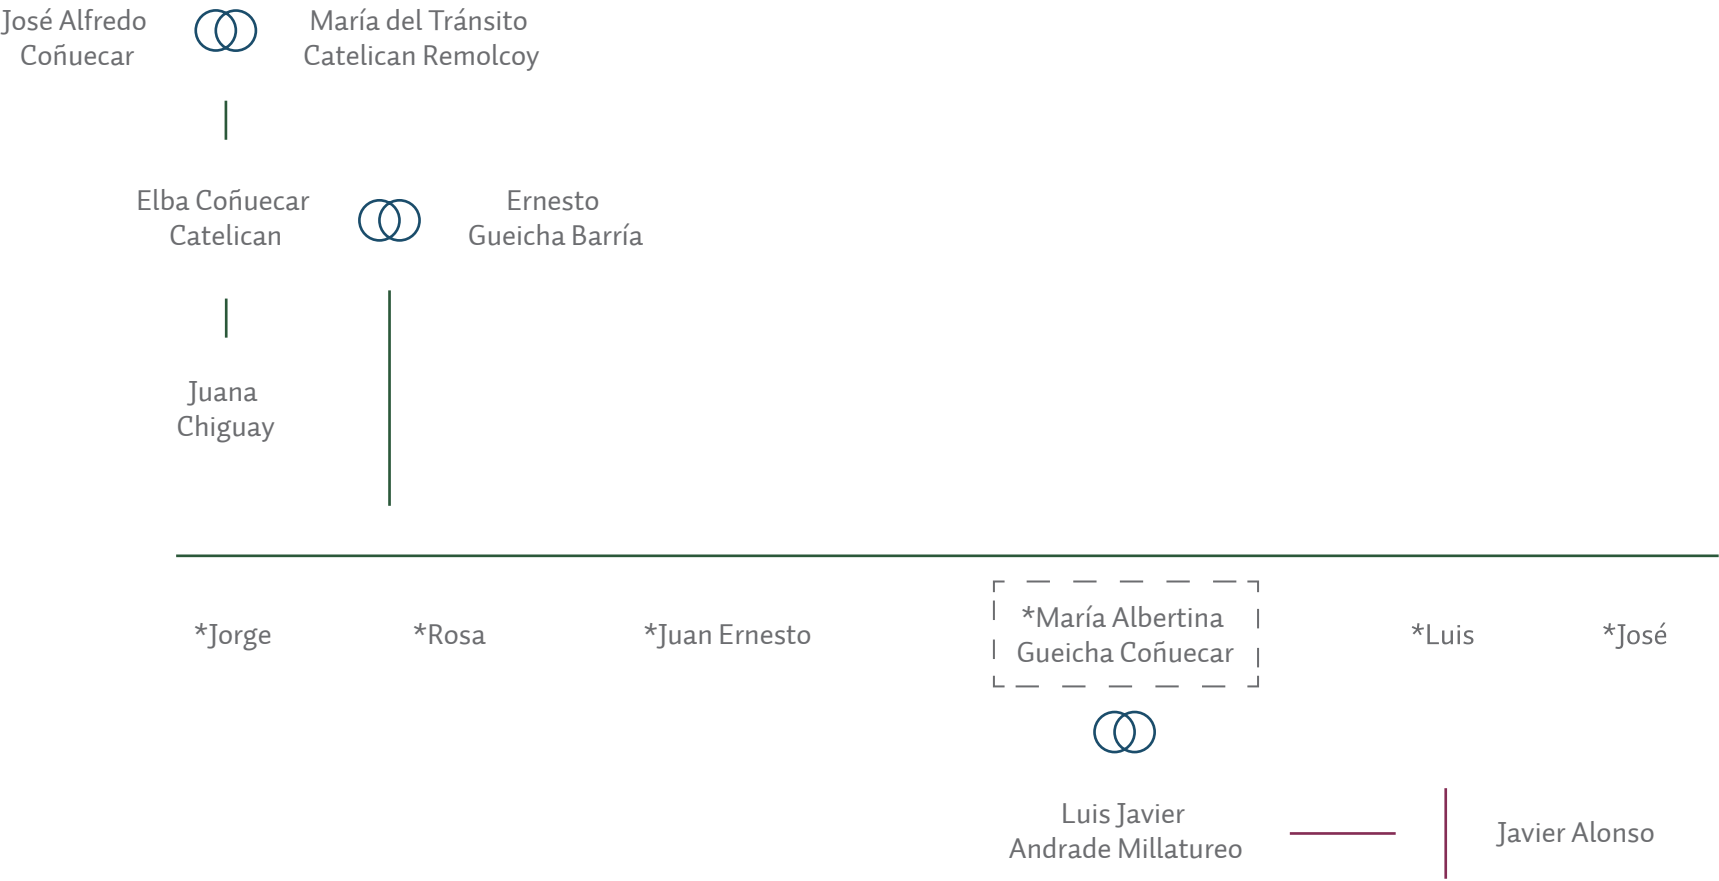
José Alfredo Coñuecar

María del Tránsito Catelican Remolcoy

Elba Coñuecar Catelican

Ernesto Gueicha Barría

Juana Chiguay

*Jorge

*Rosa

*Juan Ernesto

*María Albertina Gueicha Coñuecar

*Luis

*José

Luis Javier Andrade Millatureo

Javier Alonso